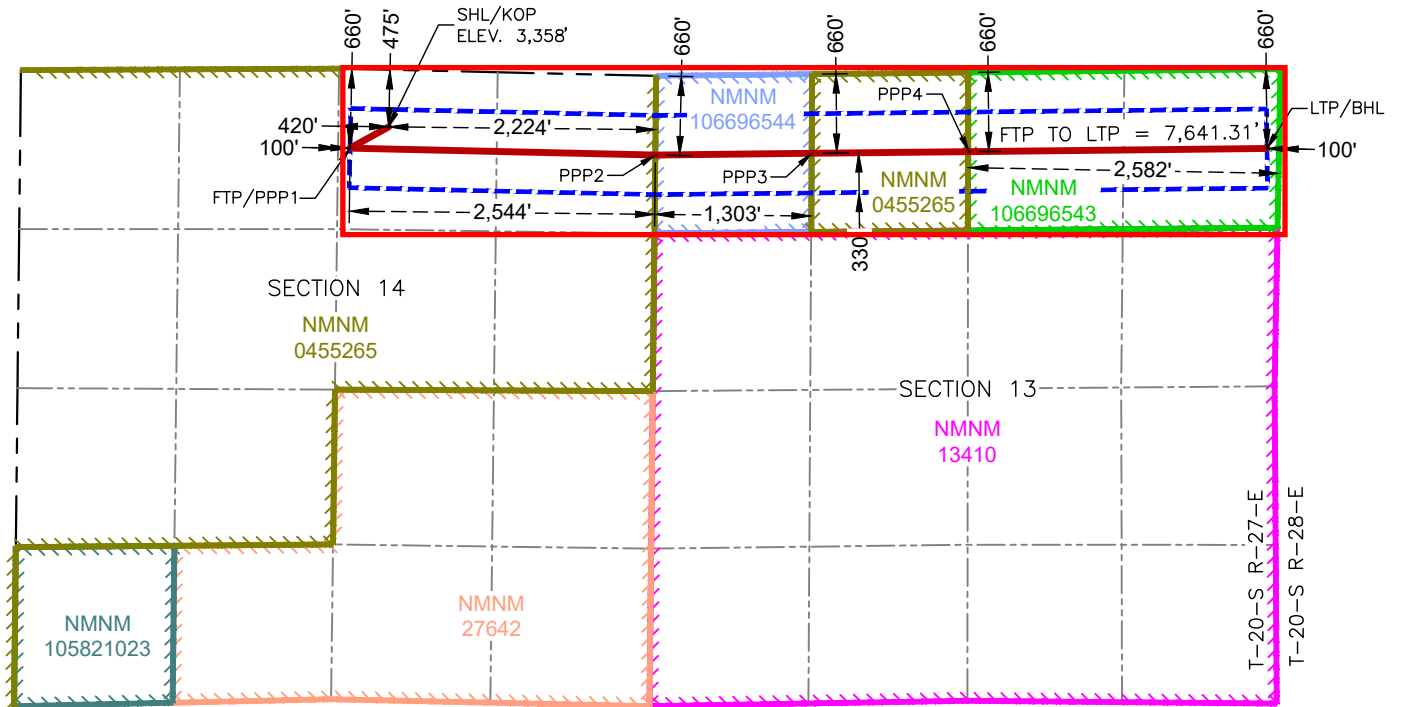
660'
475'
SHL/KOP
ELEV. 3,358'
660'
660'
660'
660'
NMNM
106696544
PPP4
LTP/BHL
420'
2,224'
FTP TO LTP = 7,641.31'
100'
100'
PPP2
PPP3
2,582'
NMNM
0455265
NMNM
106696543
FTP/PPP1
2,544'
1,303'
330'
SECTION 14
NMNM
0455265
SECTION 13
NMNM
13410
T-20-S R-27-E
T-20-S R-28-E
NMNM
27642
NMNM
105821023